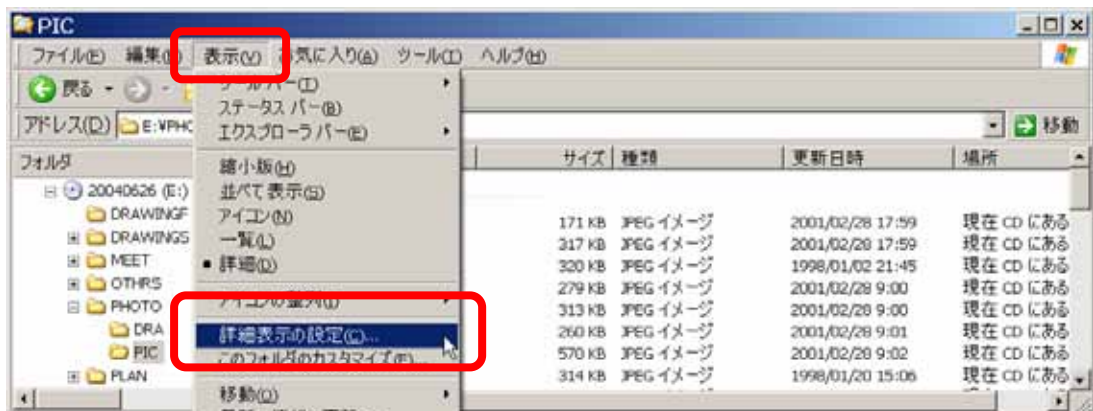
PIC

ファイル(F) 編集(E) 表示(V) お気に入り(A) ツール(T) ヘルプ(H)

戻る

アドレス(D) E:¥PHO

移動

フォルダ

20040626 (E:)
DRAWINGF
DRAWINGS
MEET
OTHRS
PHOTO
DRA
PIC
PLAN

ツール バー(T)
ステータス バー(B)
エクスプローラ バー(E)
縮小版(H)
並べて表示(S)
アイコン(N)
一覧(L)
• 詳細(D)
アイコンの整列(I)
詳細表示の設定(C)...
このフォルダのカスタマイズ(F)...
移動(O)

| サイズ | 種類 | 更新日時 | 場所 |
|---|---|---|---|
| 171 KB | JPEG イメージ | 2001/02/28 17:59 | 現在 CD にある |
| 317 KB | JPEG イメージ | 2001/02/20 17:59 | 現在 CD にある |
| 320 KB | JPEG イメージ | 1998/01/02 21:45 | 現在 CD にある |
| 279 KB | JPEG イメージ | 2001/02/28 9:00 | 現在 CD にある |
| 313 KB | JPEG イメージ | 2001/02/28 9:00 | 現在 CD にある |
| 260 KB | JPEG イメージ | 2001/02/28 9:01 | 現在 CD にある |
| 570 KB | JPEG イメージ | 2001/02/20 9:02 | 現在 CD にある |
| 314 KB | JPEG イメージ | 1998/01/20 15:06 | 現在 CD にある |